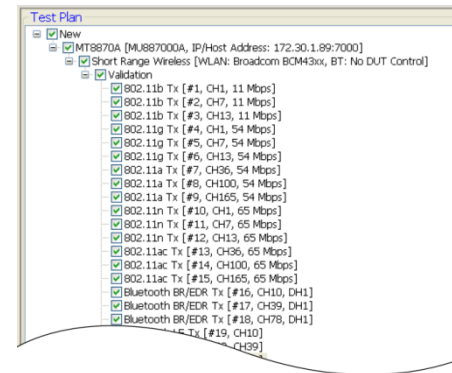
Test Plan
New
MT8870A [MU887000A, IP/Host Address: 172.30.1.89:7000]
Short Range Wireless [WLAN: Broadcom BCM43xx, BT: No DUT Control]
Validation
802.11b Tx [#1, CH1, 11 Mbps]
802.11b Tx [#2, CH7, 11 Mbps]
802.11b Tx [#3, CH13, 11 Mbps]
802.11g Tx [#4, CH1, 54 Mbps]
802.11g Tx [#5, CH7, 54 Mbps]
802.11g Tx [#6, CH13, 54 Mbps]
802.11a Tx [#7, CH36, 54 Mbps]
802.11a Tx [#8, CH100, 54 Mbps]
802.11a Tx [#9, CH165, 54 Mbps]
802.11n Tx [#10, CH1, 65 Mbps]
802.11n Tx [#11, CH7, 65 Mbps]
802.11n Tx [#12, CH13, 65 Mbps]
802.11ac Tx [#13, CH36, 65 Mbps]
802.11ac Tx [#14, CH100, 65 Mbps]
802.11ac Tx [#15, CH165, 65 Mbps]
Bluetooth BR/EDR Tx [#16, CH10, DH1]
Bluetooth BR/EDR Tx [#17, CH39, DH1]
Bluetooth BR/EDR Tx [#18, CH78, DH1]
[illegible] LE Tx [#19, CH10]
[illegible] CH39]